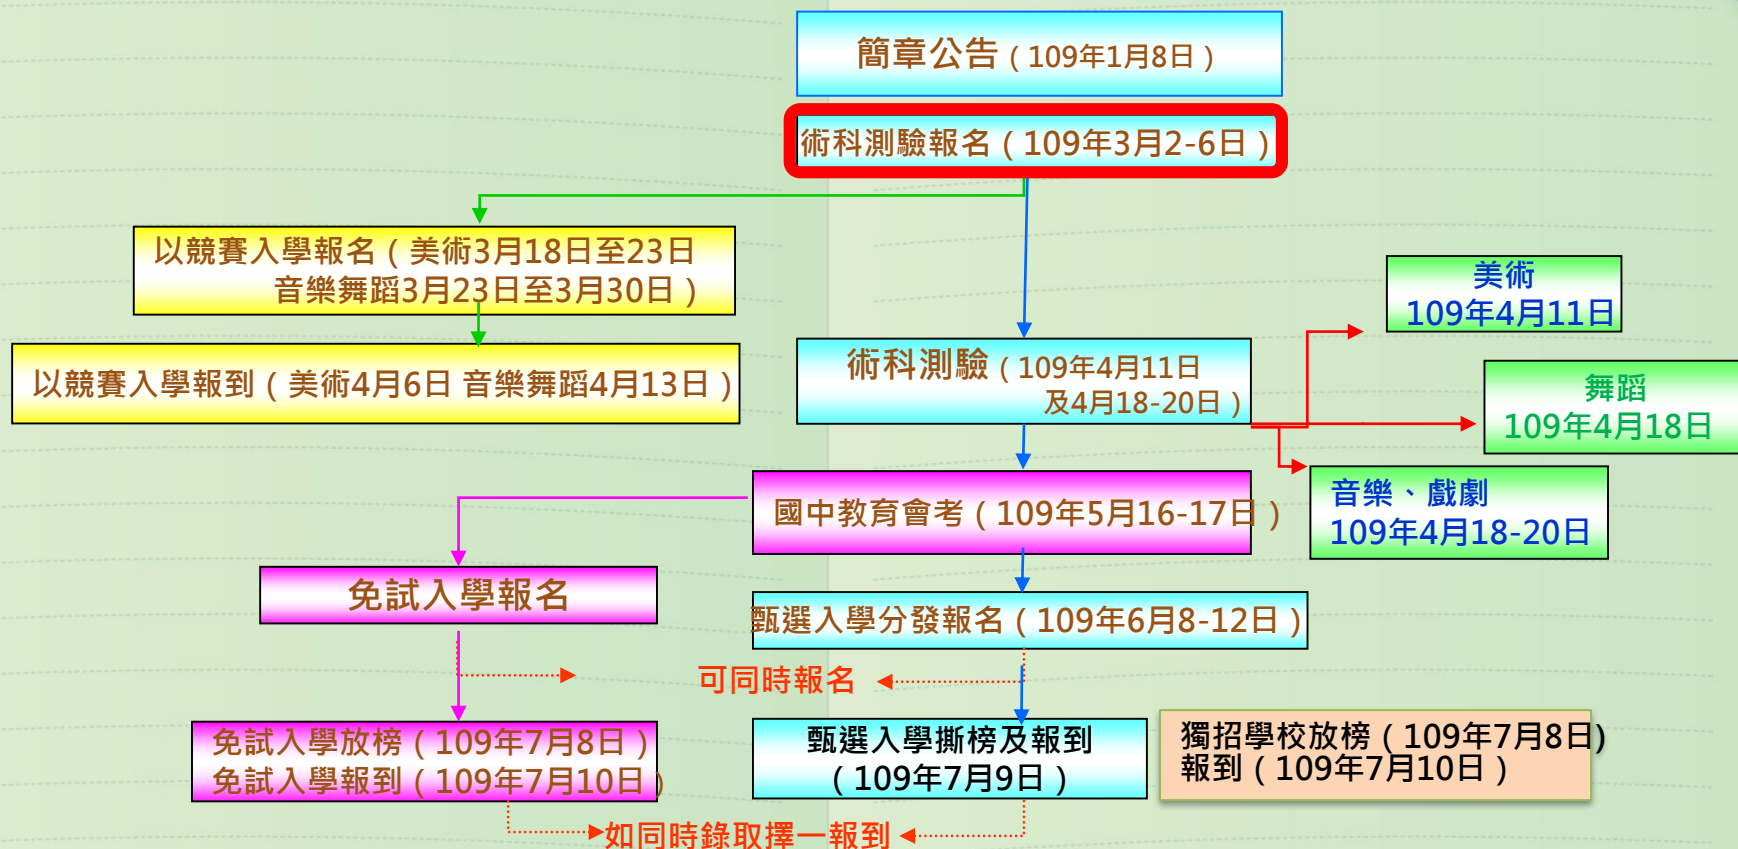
簡章公告（109年1月8日）

術科測驗報名（109年3月2-6日）

以競賽入學報名（美術3月18日至23日 音樂舞蹈3月23日至3月30日）

以競賽入學報到（美術4月6日 音樂舞蹈4月13日）

術科測驗（109年4月11日 及4月18-20日）

美術 109年4月11日

舞蹈 109年4月18日

音樂、戲劇 109年4月18-20日

國中教育會考（109年5月16-17日）

免試入學報名

甄選入學分發報名（109年6月8-12日）

可同時報名

免試入學放榜（109年7月8日）
免試入學報到（109年7月10日）

甄選入學撕榜及報到（109年7月9日）

獨招學校放榜（109年7月8日）
報到（109年7月10日）

如同時錄取擇一報到